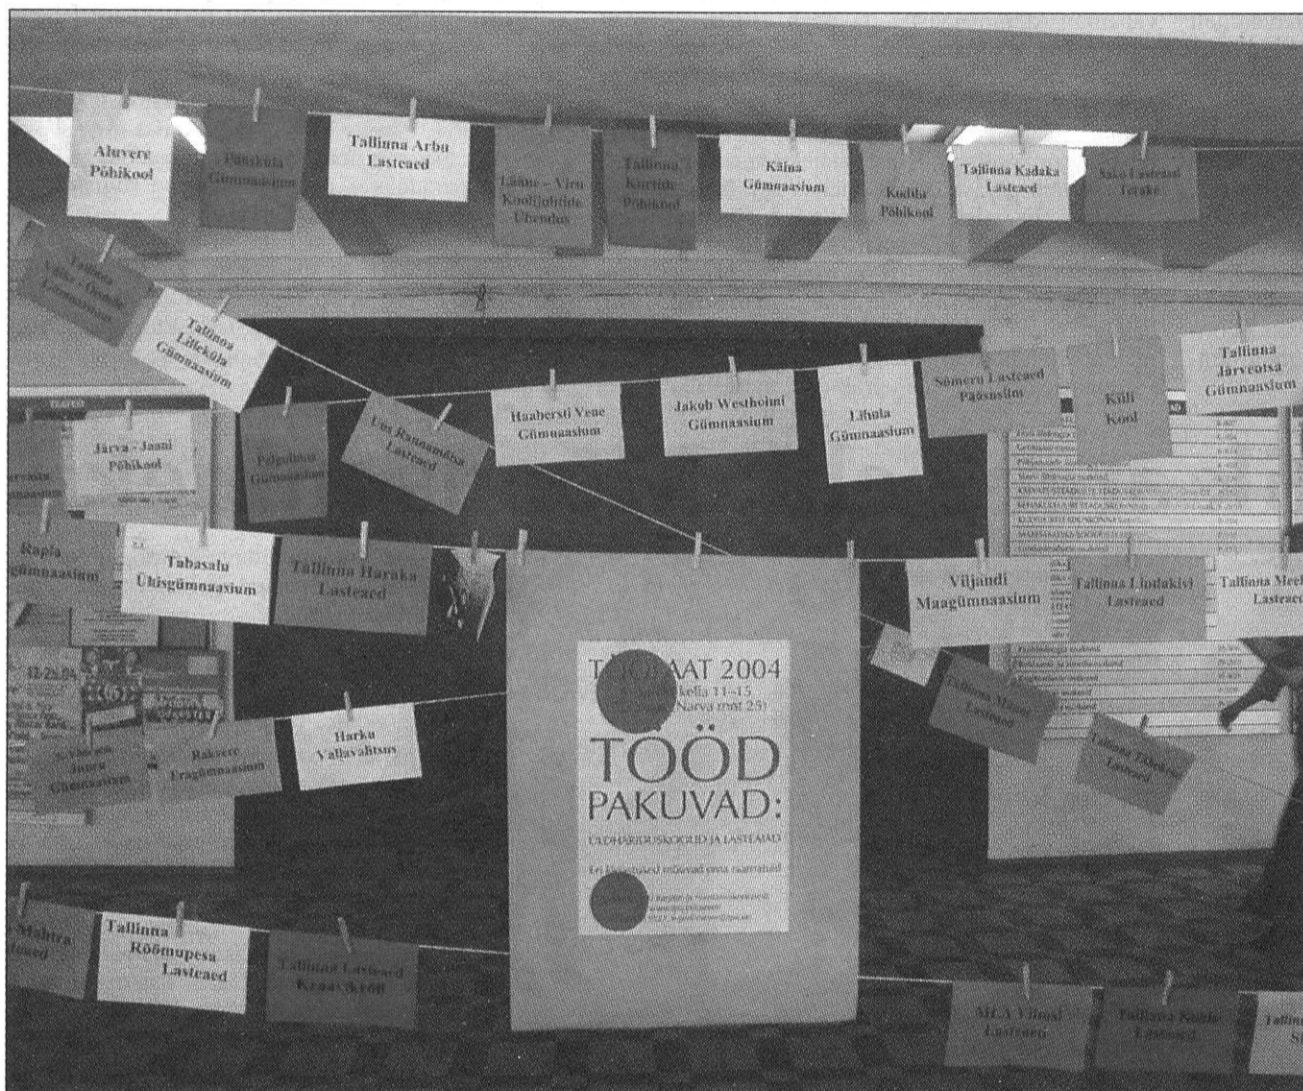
Aluvere Põhikool

Paunküla Gümnaasium

Tallinna Arbu Lasteaed

Lääne - Viru Koolijuhtide Ühendus

Tallinna Kurtide Põhikool

Käina Gümnaasium

Kodila Põhikool

Tallinna Kadaka Lasteaed

Saku Lasteaed Terake

Tallinna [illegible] Gümnaasium

Tallinna Lilleküla Gümnaasium

Pelgulinna Gümnaasium

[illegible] Lasteaed

Haabersti Vene Gümnaasium

Jakob Westholmi Gümnaasium

Lihula Gümnaasium

Sõmeru Lasteaed Päikesekiir

Kiili Kool

Tallinna Järveotsa Gümnaasium

Järva - Jaani Põhikool

Rapla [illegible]gümnaasium

Tabasalu Ühisgümnaasium

Tallinna Haraka Lasteaed

Viljandi Maagümnaasium

Tallinna Liivalaia Lasteaed

Tallinna Mee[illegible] Lasteaed

T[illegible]AAT 2004
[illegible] kella 11-15
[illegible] Narva mnt 25)

TÖÖD PAKUVAD:

ÜLDHARIDUSKOOLID JA LASTEAIAD

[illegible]

Harku Vallavalitsus

Rakvere Eragümnaasium

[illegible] Jaani Gümnaasium

Tallinna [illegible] Lasteaed

Tallinna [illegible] Lasteaed

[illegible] Mahtra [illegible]

Tallinna Röömupesa Lasteaed

Tallinna Lasteaed Kaasikäpp

MTÜ Viimsi Lasteaed

Tallinna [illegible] Lasteaed

Tallin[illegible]